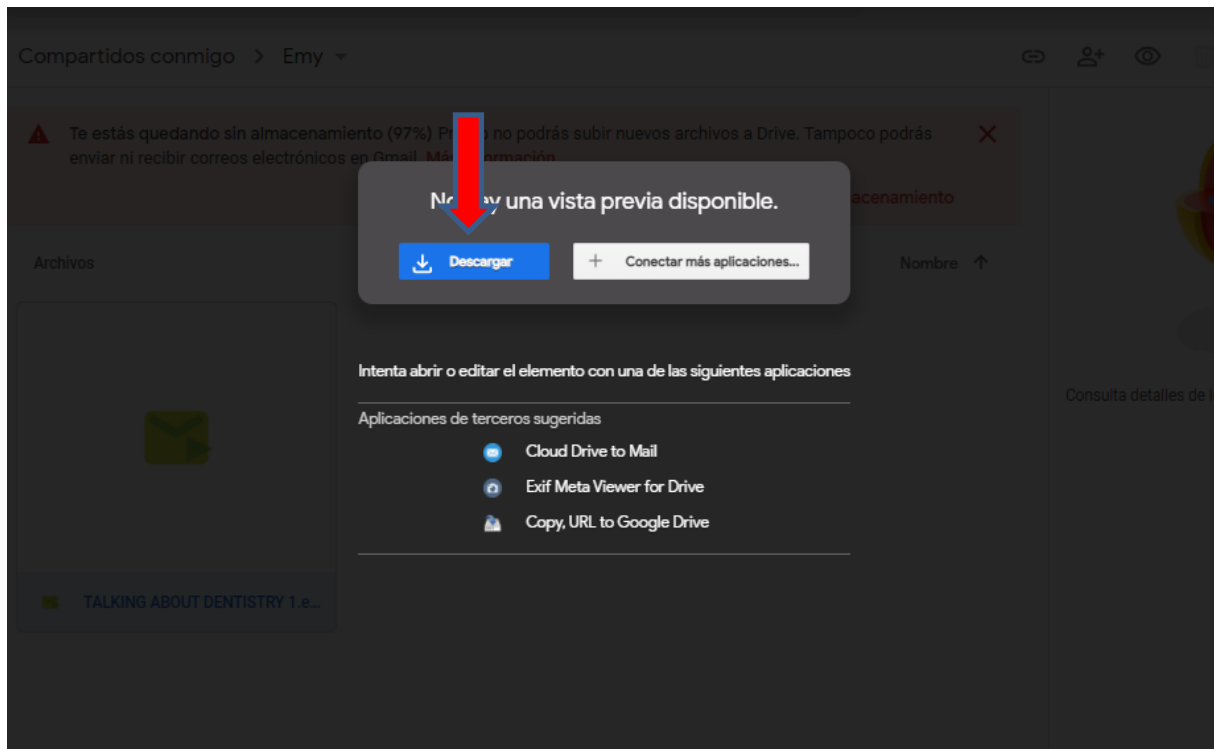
Compartidos conmigo > Emy

Te estás quedando sin almacenamiento (97%) Pr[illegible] no podrás subir nuevos archivos a Drive. Tampoco podrás enviar ni recibir correos electrónicos en Gmail. Má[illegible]rmación

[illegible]acenamiento

Archivos

Nombre ↑

No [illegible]y una vista previa disponible.

Descargar

Conectar más aplicaciones...

Intenta abrir o editar el elemento con una de las siguientes aplicaciones

Aplicaciones de terceros sugeridas

Cloud Drive to Mail

Exif Meta Viewer for Drive

Copy, URL to Google Drive

TALKING ABOUT DENTISTRY 1.e...

Consulta detalles de l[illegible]